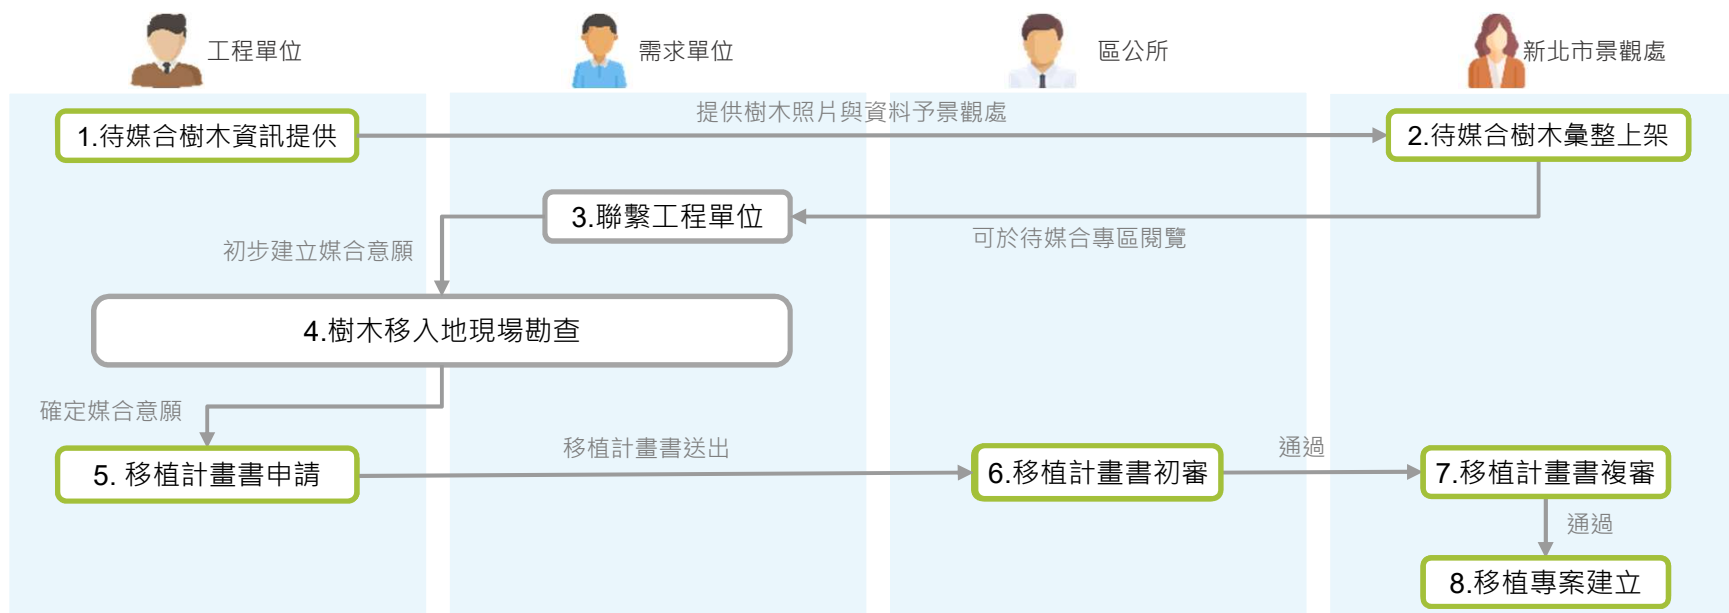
工程單位

需求單位

區公所

新北市景觀處

提供樹木照片與資料予景觀處

1.待媒合樹木資訊提供

2.待媒合樹木彙整上架

3.聯繫工程單位

可於待媒合專區閱覽

初步建立媒合意願

4.樹木移入地現場勘查

確定媒合意願

移植計畫書送出

通過

5. 移植計畫書申請

6.移植計畫書初審

7.移植計畫書複審

通過

8.移植專案建立